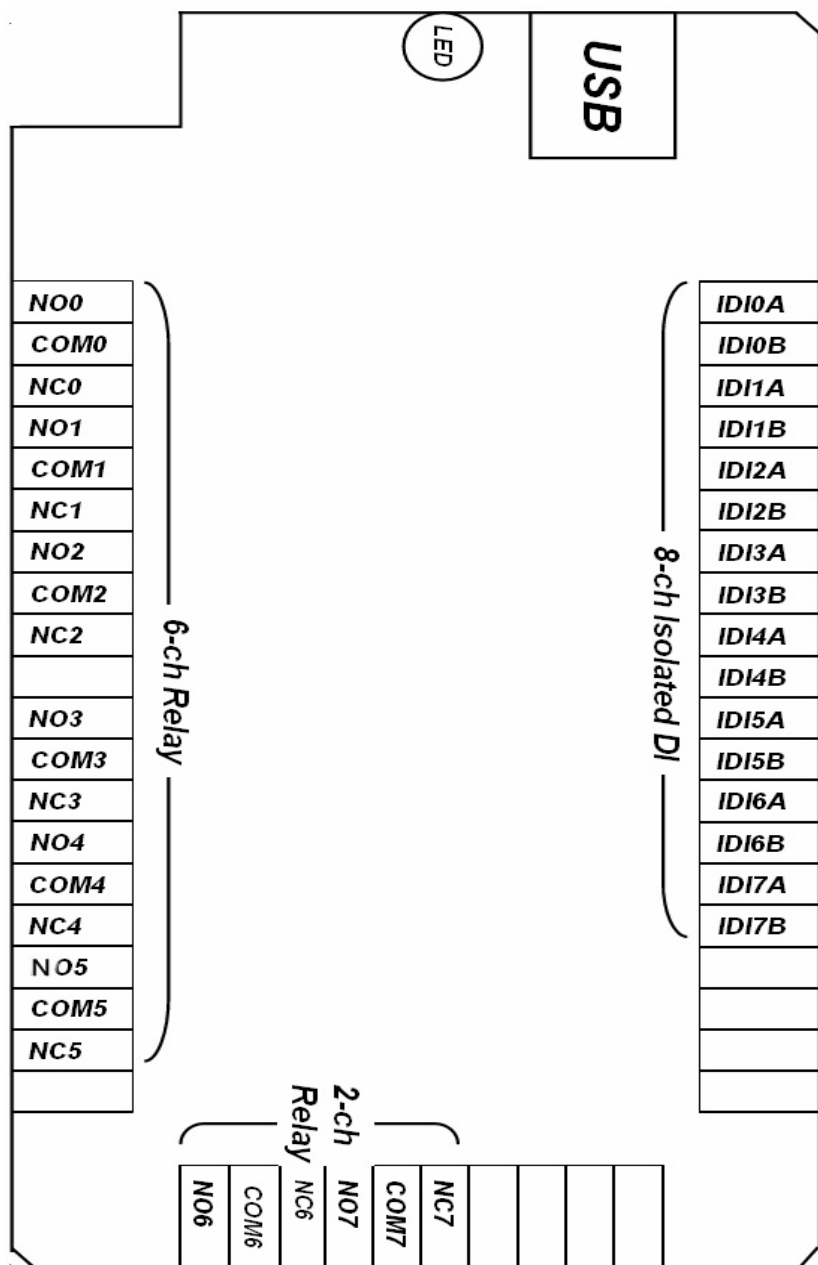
LED

USB

NO0
COM0
NC0
NO1
COM1
NC1
NO2
COM2
NC2

NO3
COM3
NC3
NO4
COM4
NC4
NO5
COM5
NC5

6-ch Relay

IDI0A
IDI0B
IDI1A
IDI1B
IDI2A
IDI2B
IDI3A
IDI3B
IDI4A
IDI4B
IDI5A
IDI5B
IDI6A
IDI6B
IDI7A
IDI7B

8-ch Isolated DI

2-ch Relay

NO6
COM6
NC6
NO7
COM7
NC7